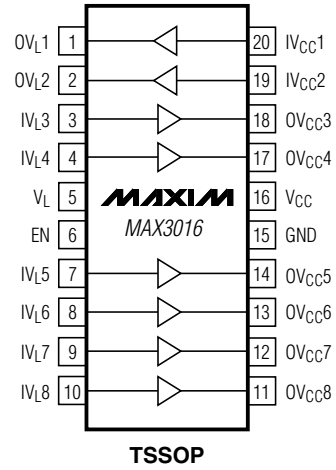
$OV_L1$ 1
$OV_L2$ 2
$IV_L3$ 3
$IV_L4$ 4
$V_L$ 5
EN 6
$IV_L5$ 7
$IV_L6$ 8
$IV_L7$ 9
$IV_L8$ 10

20 $IV_{CC}1$
19 $IV_{CC}2$
18 $OV_{CC}3$
17 $OV_{CC}4$
16 $V_{CC}$
15 GND
14 $OV_{CC}5$
13 $OV_{CC}6$
12 $OV_{CC}7$
11 $OV_{CC}8$

MAXIM
MAX3016

TSSOP